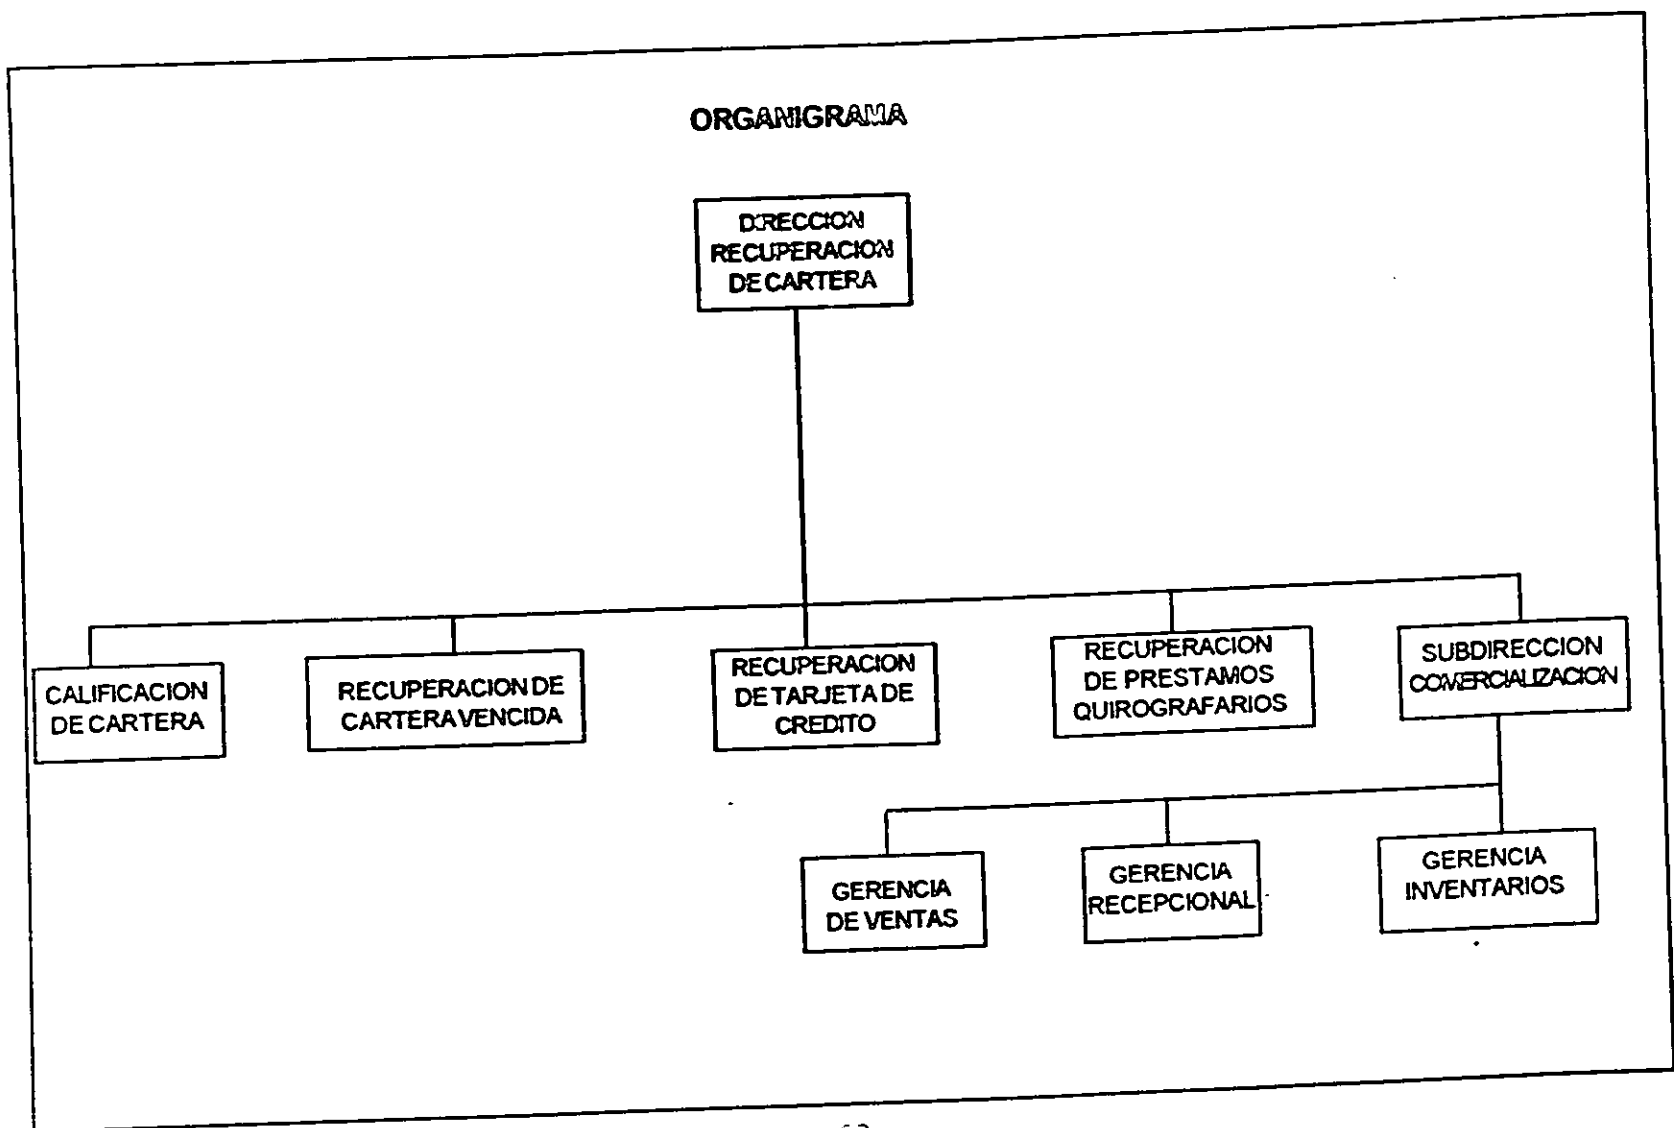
ORGANIGRAMA

DIRECCION RECUPERACION DE CARTERA

CALIFICACION DE CARTERA

RECUPERACION DE CARTERA VENCIDA

RECUPERACION DE TARJETA DE CREDITO

RECUPERACION DE PRESTAMOS QUIROGRAFARIOS

SUBDIRECCION COMERCIALIZACION

GERENCIA DE VENTAS

GERENCIA RECEPCIONAL

GERENCIA INVENTARIOS

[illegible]